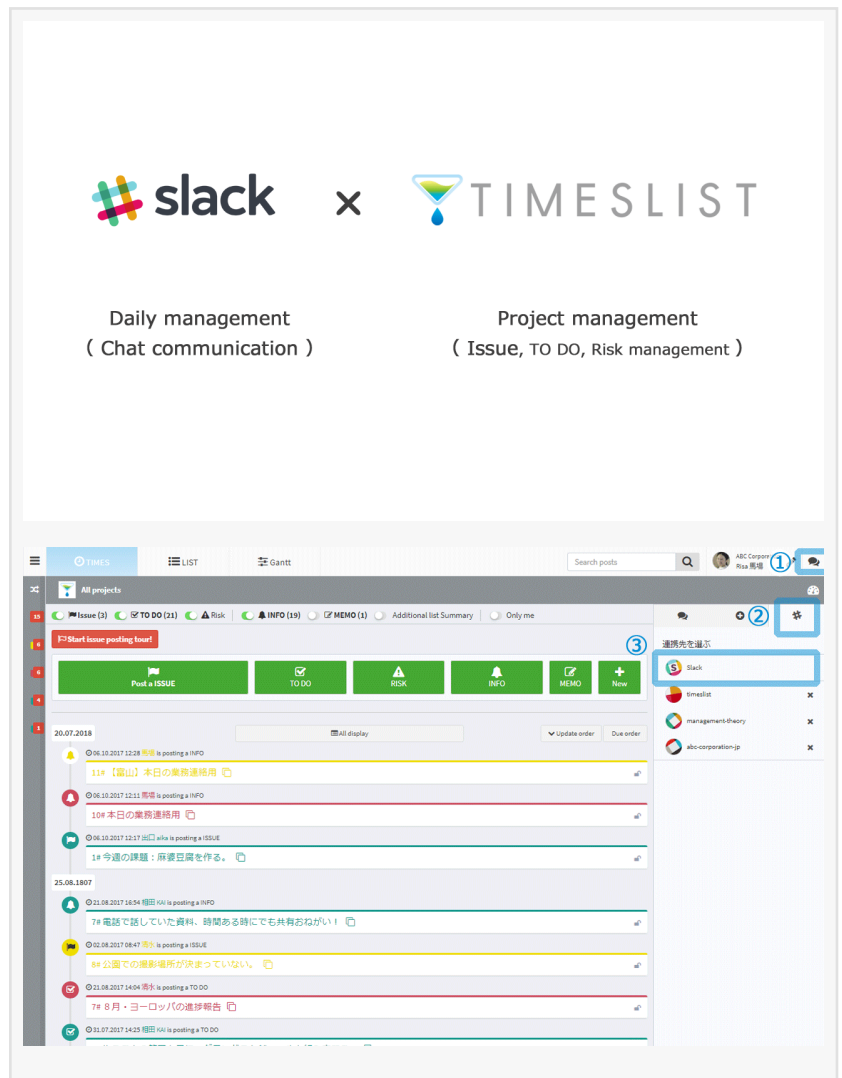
slack × TIMESLIST

Daily management
( Chat communication )

Project management
( Issue, TO DO, Risk management )

TIMES LIST Gantt Search posts ABC Corpora Risa 馬場 ①

All projects

Issue (3) TO DO (21) Risk INFO (19) MEMO (1) Additional list Summary Only me

② ③

Start issue posting tour!

Post a ISSUE TO DO RISK INFO MEMO New

連携先を選ぶ

Slack

timeslist

management-theory

abc-corporation-jp

20.07.2018 All display Update order Due order

06.10.2017 12:28 馬場 is posting a INFO
11#【富山】本日の業務連絡用

06.10.2017 12:11 馬場 is posting a INFO
10# 本日の業務連絡用

06.10.2017 12:17 出口 aika is posting a ISSUE
1# 今週の課題：麻婆豆腐を作る。

25.08.1807

21.08.2017 16:54 相田 KAI is posting a INFO
7# 電話で話していた資料、時間ある時にでも共有おねがい！

02.08.2017 08:47 清水 is posting a ISSUE
6# 公園での撮影場所が決まっていない。

21.08.2017 14:04 清水 is posting a TO DO
7# 8月・ヨーロッパの進捗報告

31.07.2017 14:25 相田 KAI is posting a TO DO
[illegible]